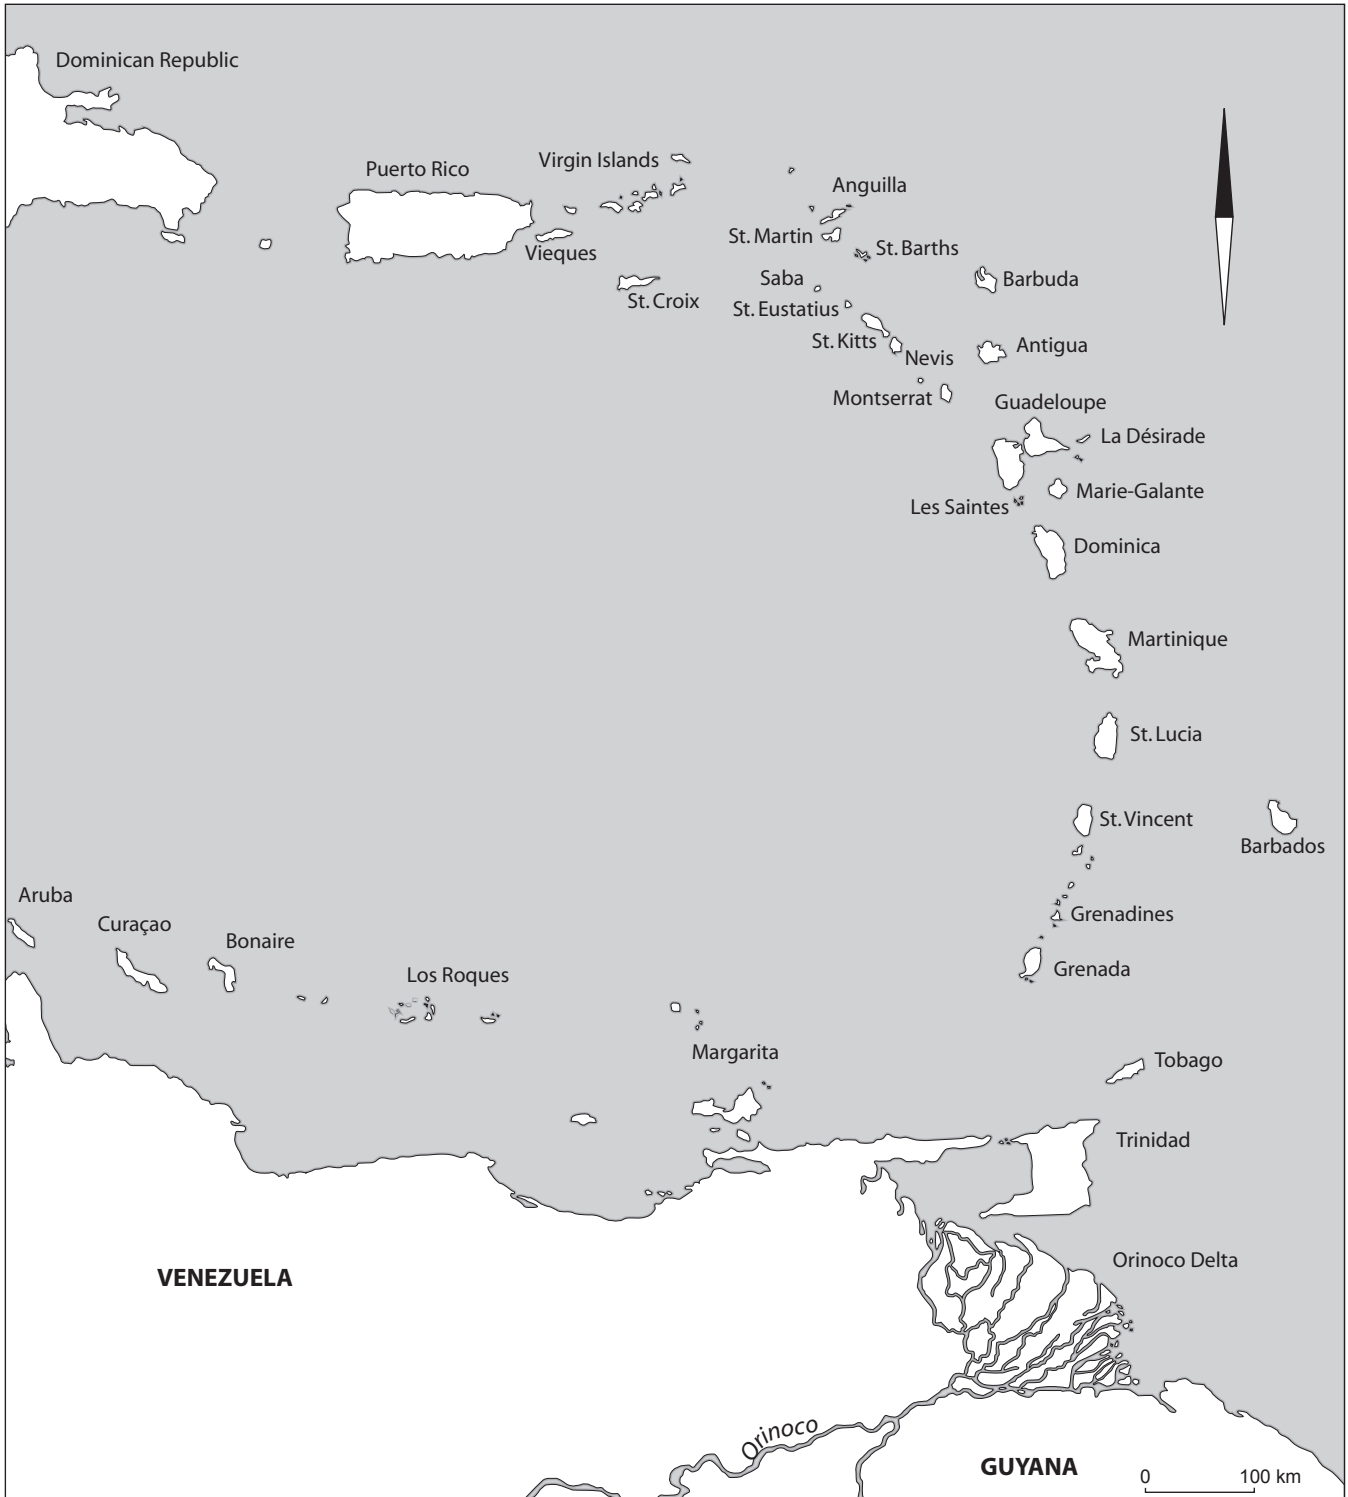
Dominican Republic

Puerto Rico

Virgin Islands

Vieques

St. Croix

Anguilla

St. Martin

St. Barths

Saba

St. Eustatius

Barbuda

St. Kitts

Nevis

Antigua

Montserrat

Guadeloupe

La Désirade

Marie-Galante

Les Saintes

Dominica

Martinique

St. Lucia

St. Vincent

Barbados

Grenadines

Grenada

Aruba

Curaçao

Bonaire

Los Roques

Margarita

Tobago

Trinidad

Orinoco Delta

VENEZUELA

Orinoco

GUYANA

0 100 km